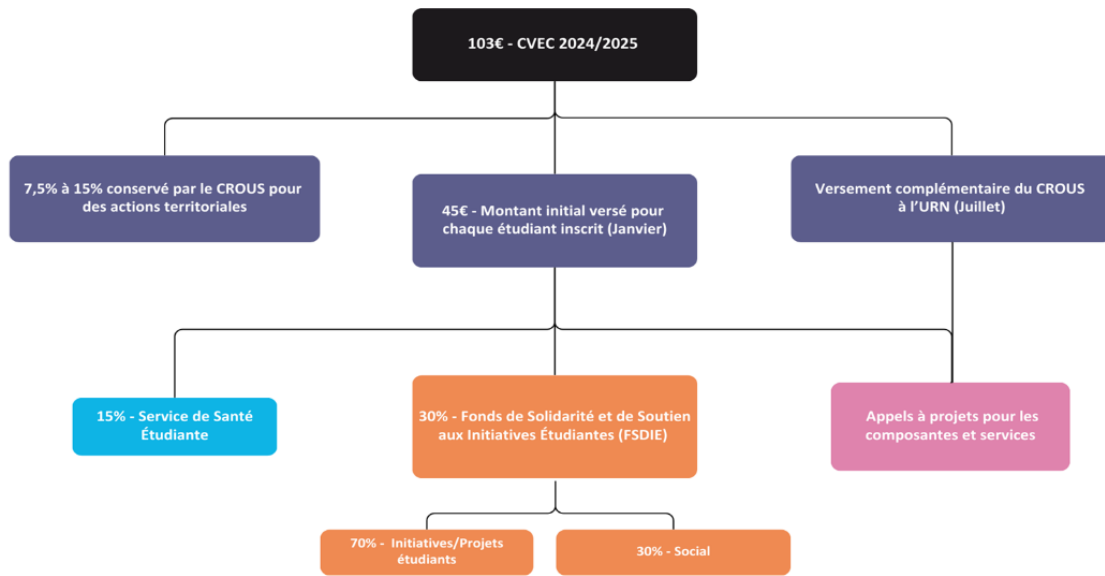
103€ - CVEC 2024/2025

7,5% à 15% conservé par le CROUS pour des actions territoriales

45€ - Montant initial versé pour chaque étudiant inscrit (Janvier)

Versement complémentaire du CROUS à l'URN (Juillet)

15% - Service de Santé Étudiante

30% - Fonds de Solidarité et de Soutien aux Initiatives Étudiantes (FSDIE)

Appels à projets pour les composantes et services

70% - Initiatives/Projets étudiants

30% - Social